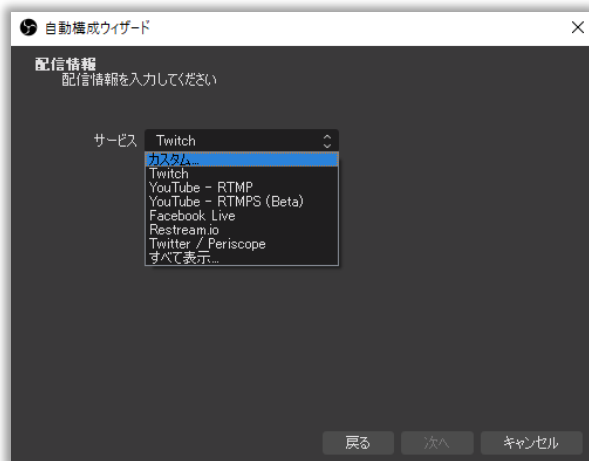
自動構成ウィザード

配信情報
配信情報を入力してください

サービス Twitch

カスタム...
Twitch
YouTube - RTMP
YouTube - RTMPS (Beta)
Facebook Live
Restream.io
Twitter / Periscope
すべて表示...

戻る 次へ キャンセル